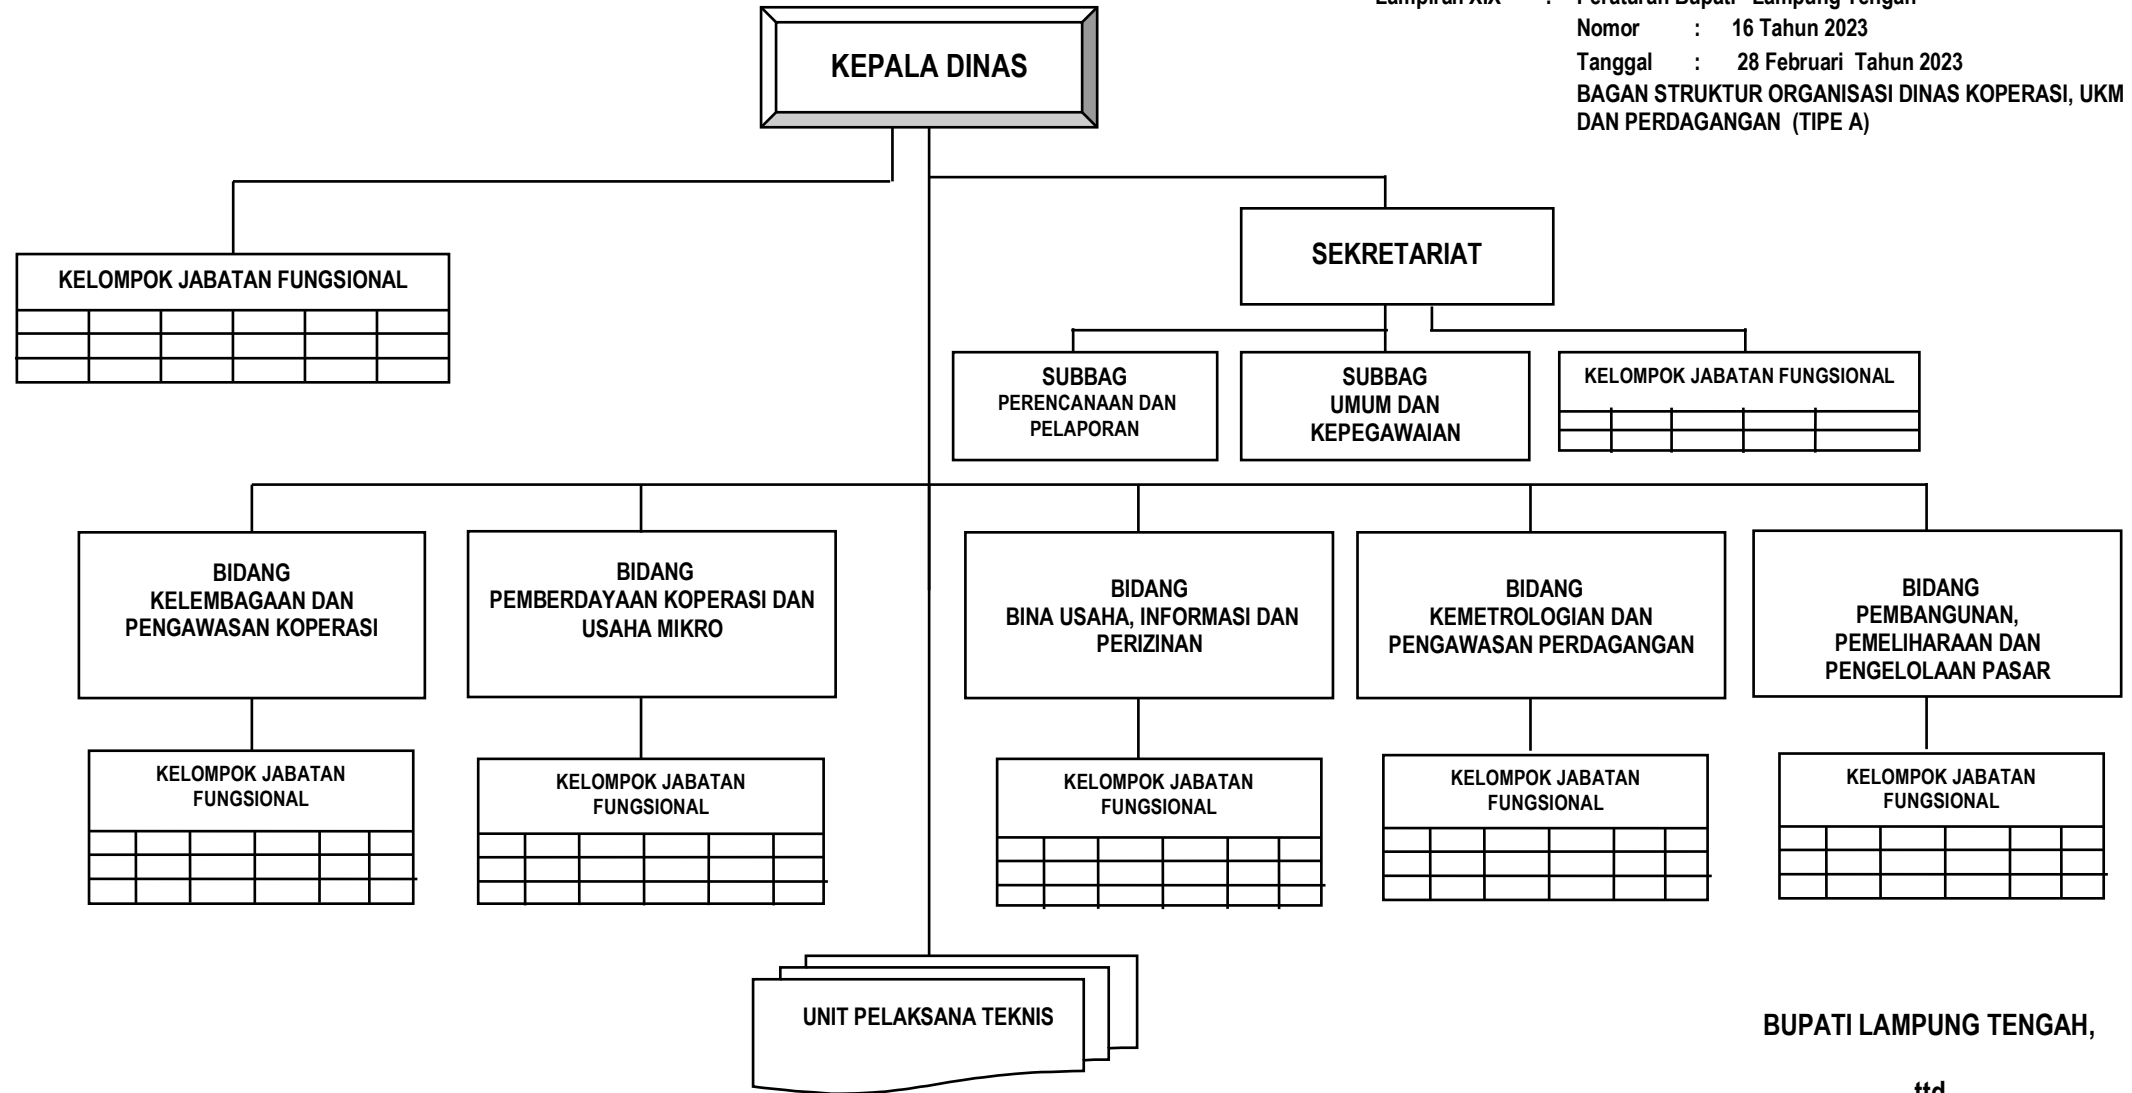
Lampiran XIX : Peraturan Bupati Lampung Tengah
Nomor : 16 Tahun 2023
Tanggal : 28 Februari Tahun 2023
BAGAN STRUKTUR ORGANISASI DINAS KOPERASI, UKM DAN PERDAGANGAN (TIPE A)

KEPALA DINAS

KELOMPOK JABATAN FUNGSIONAL

SEKRETARIAT

SUBBAG PERENCANAAN DAN PELAPORAN

SUBBAG UMUM DAN KEPEGAWAIAN

KELOMPOK JABATAN FUNGSIONAL

BIDANG KELEMBAGAAN DAN PENGAWASAN KOPERASI

BIDANG PEMBERDAYAAN KOPERASI DAN USAHA MIKRO

BIDANG BINA USAHA, INFORMASI DAN PERIZINAN

BIDANG KEMETROLOGIAN DAN PENGAWASAN PERDAGANGAN

BIDANG PEMBANGUNAN, PEMELIHARAAN DAN PENGELOLAAN PASAR

KELOMPOK JABATAN FUNGSIONAL

KELOMPOK JABATAN FUNGSIONAL

KELOMPOK JABATAN FUNGSIONAL

KELOMPOK JABATAN FUNGSIONAL

KELOMPOK JABATAN FUNGSIONAL

UNIT PELAKSANA TEKNIS

BUPATI LAMPUNG TENGAH,

ttd